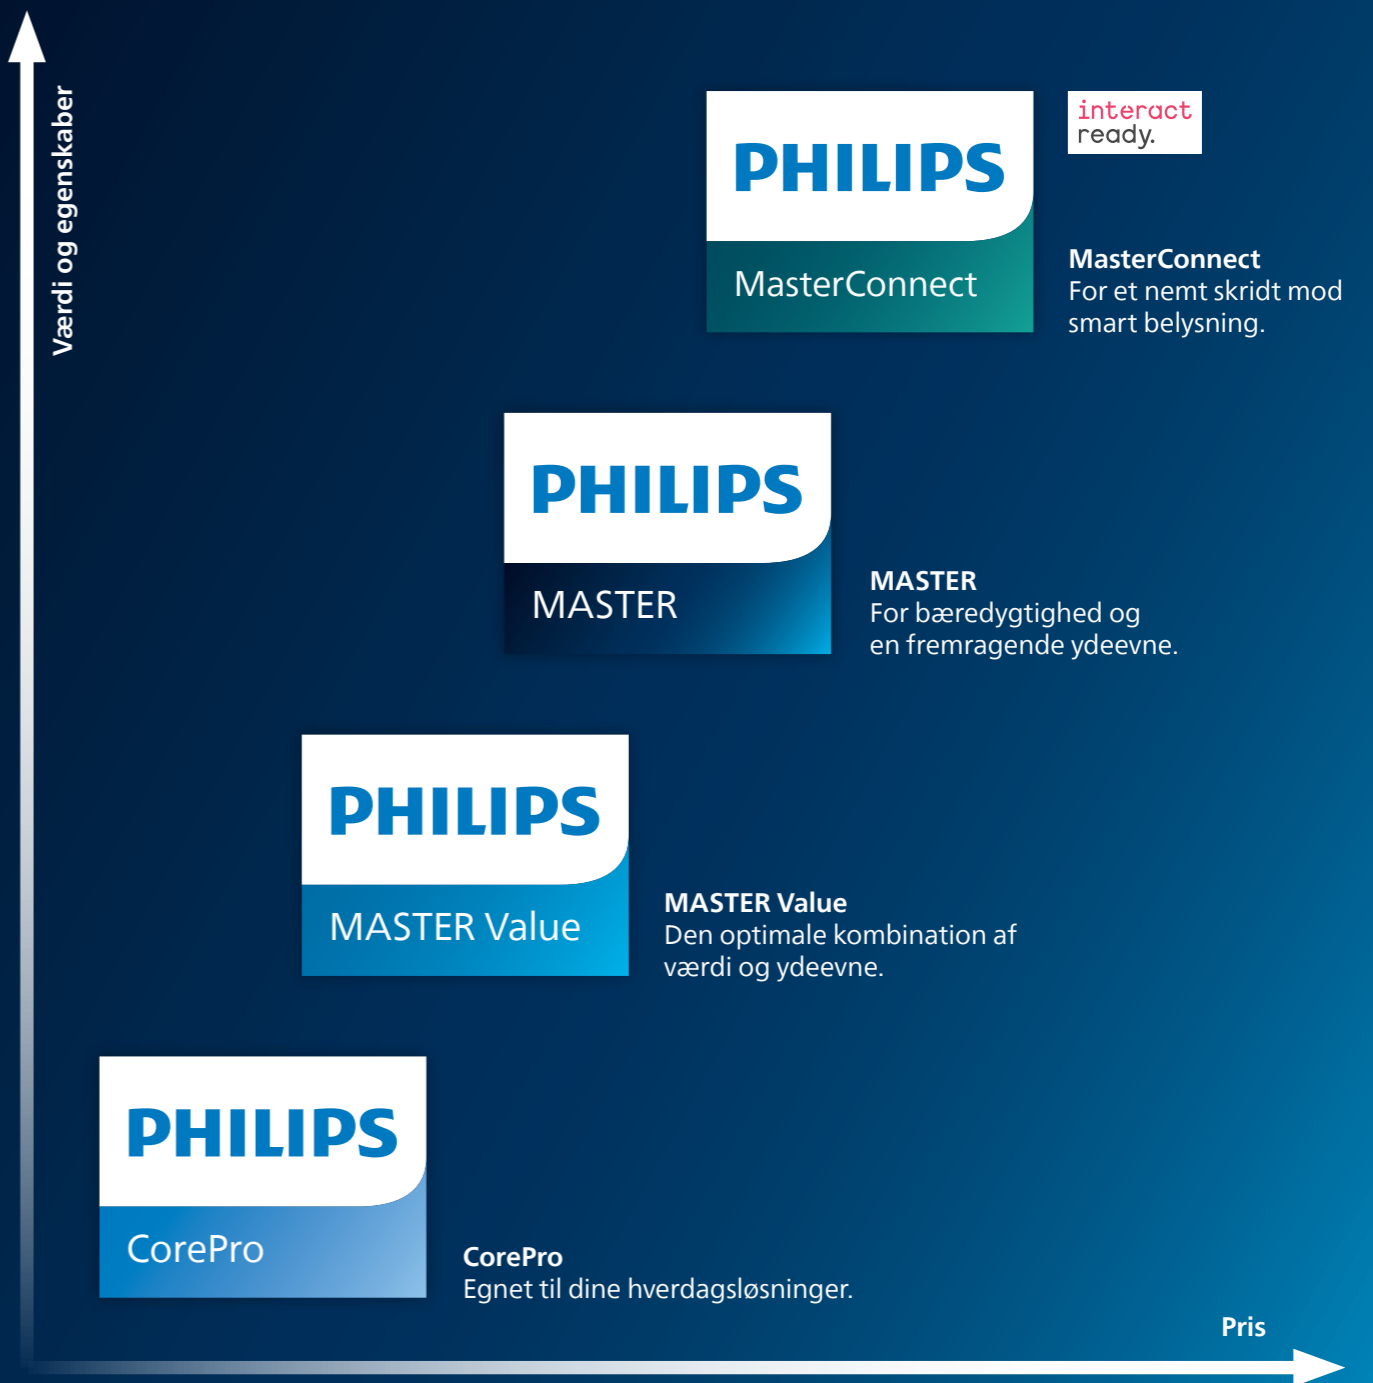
Værdi og egenskaber

PHILIPS
MasterConnect

interact ready.

MasterConnect
For et nemt skridt mod smart belysning.

PHILIPS
MASTER

MASTER
For bæredygtighed og en fremragende ydeevne.

PHILIPS
MASTER Value

MASTER Value
Den optimale kombination af værdi og ydeevne.

PHILIPS
CorePro

CorePro
Egnet til dine hverdagsløsninger.

Pris